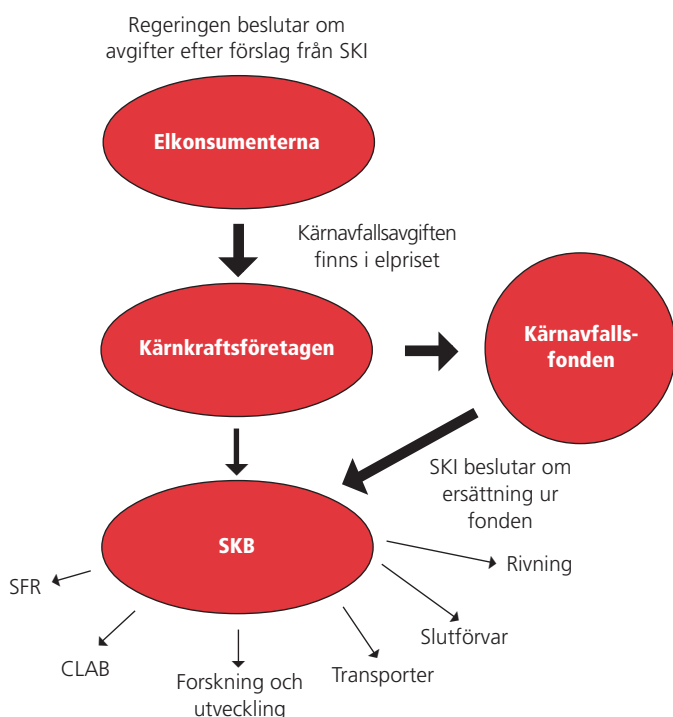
Regeringen beslutar om avgifter efter förslag från SKI

Elkonsumenterna

Kärnavfallsavgiften finns i elpriset

Kärnkraftsföretagen

Kärnavfallsfonden

SKI beslutar om ersättning ur fonden

SKB

SFR

CLAB

Forskning och utveckling

Transporter

Slutförvar

Rivning